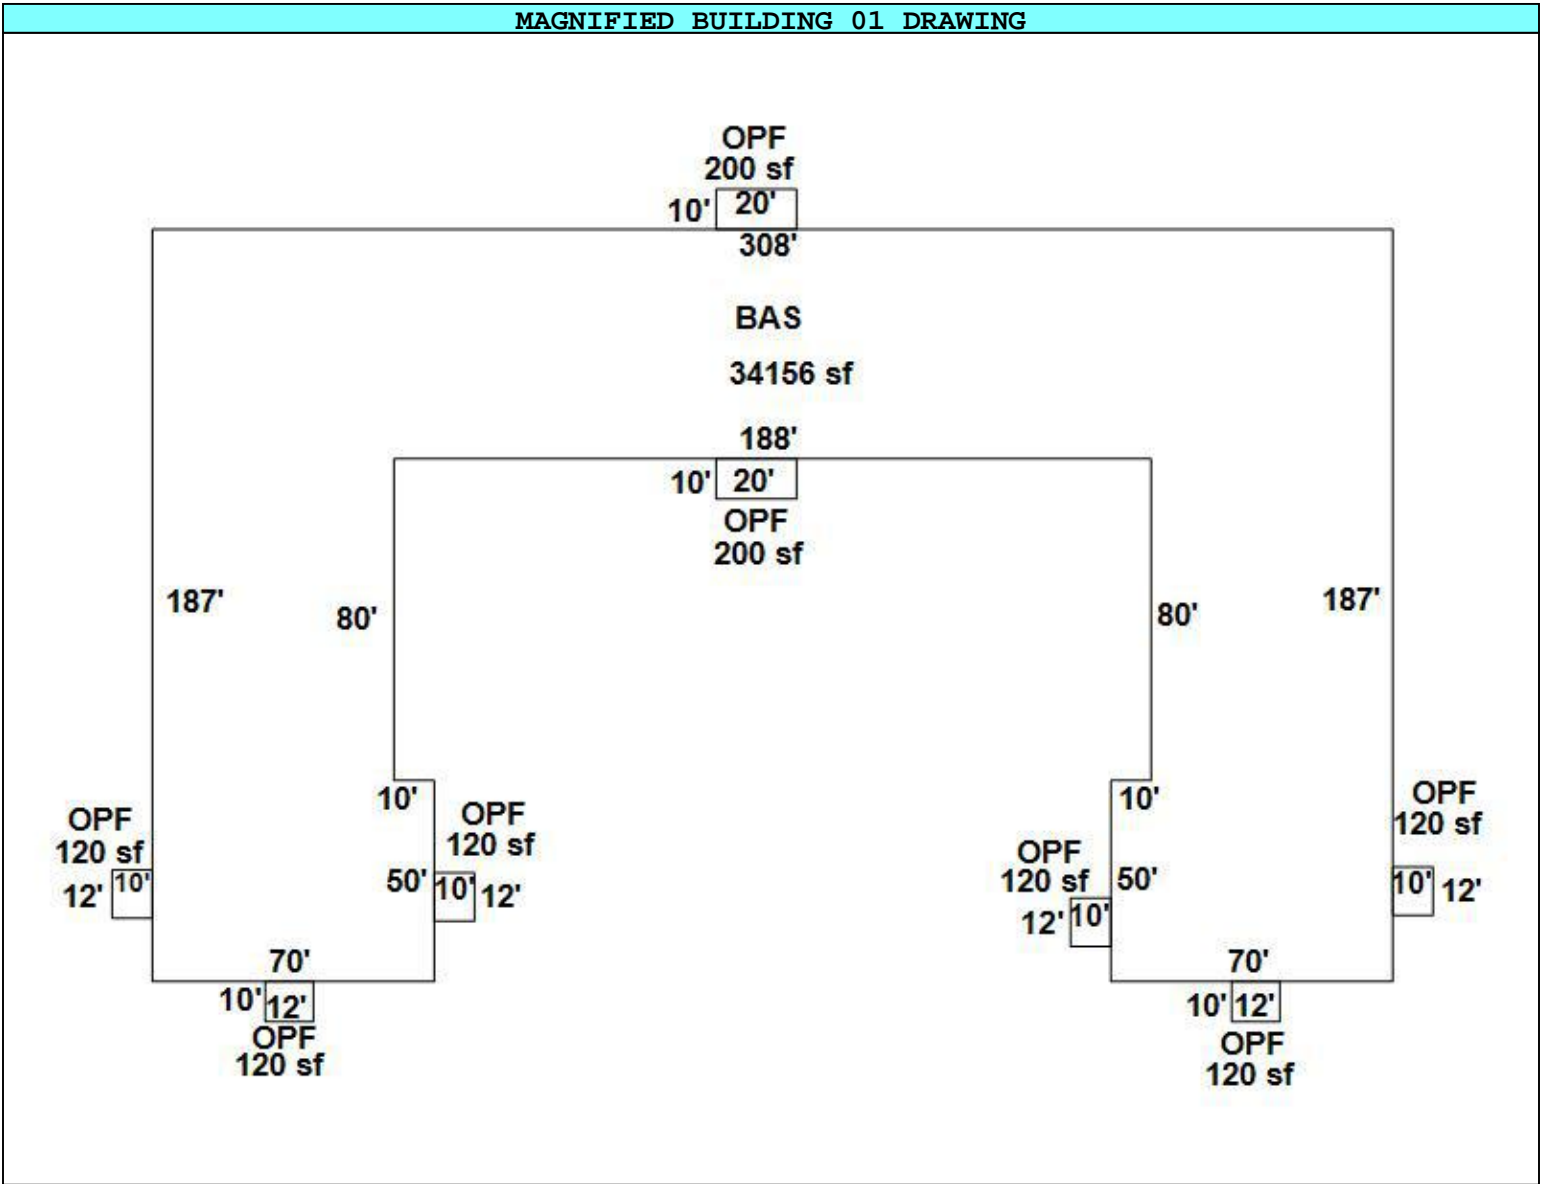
MAGNIFIED BUILDING 01 DRAWING

OPF
200 sf
10' 20'
308'

BAS

34156 sf

188'
10' 20'
OPF
200 sf

187'

80'

80'

187'

10'

OPF
120 sf

OPF
120 sf
12' 10'

50' 10' 12'

70'
10' 12'
OPF
120 sf

10'

OPF
120 sf

OPF
120 sf
50'
12' 10'

10' 12'

70'
10' 12'
OPF
120 sf